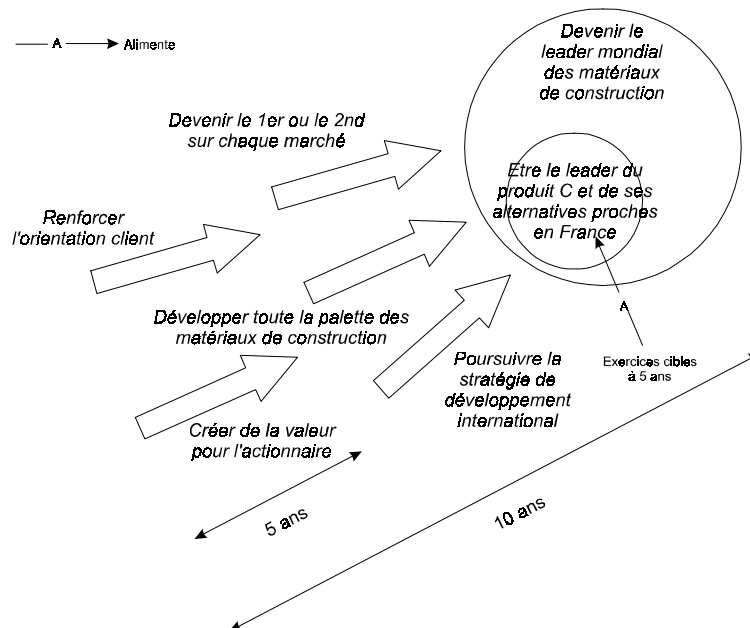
A Alimente

Devenir le leader mondial des matériaux de construction

Devenir le 1er ou le 2nd sur chaque marché

Etre le leader du produit C et de ses alternatives proches en France

Renforcer l'orientation client

Développer toute la palette des matériaux de construction

A

Exercices cibles à 5 ans

Poursuivre la stratégie de développement international

Créer de la valeur pour l'actionnaire

5 ans

10 ans